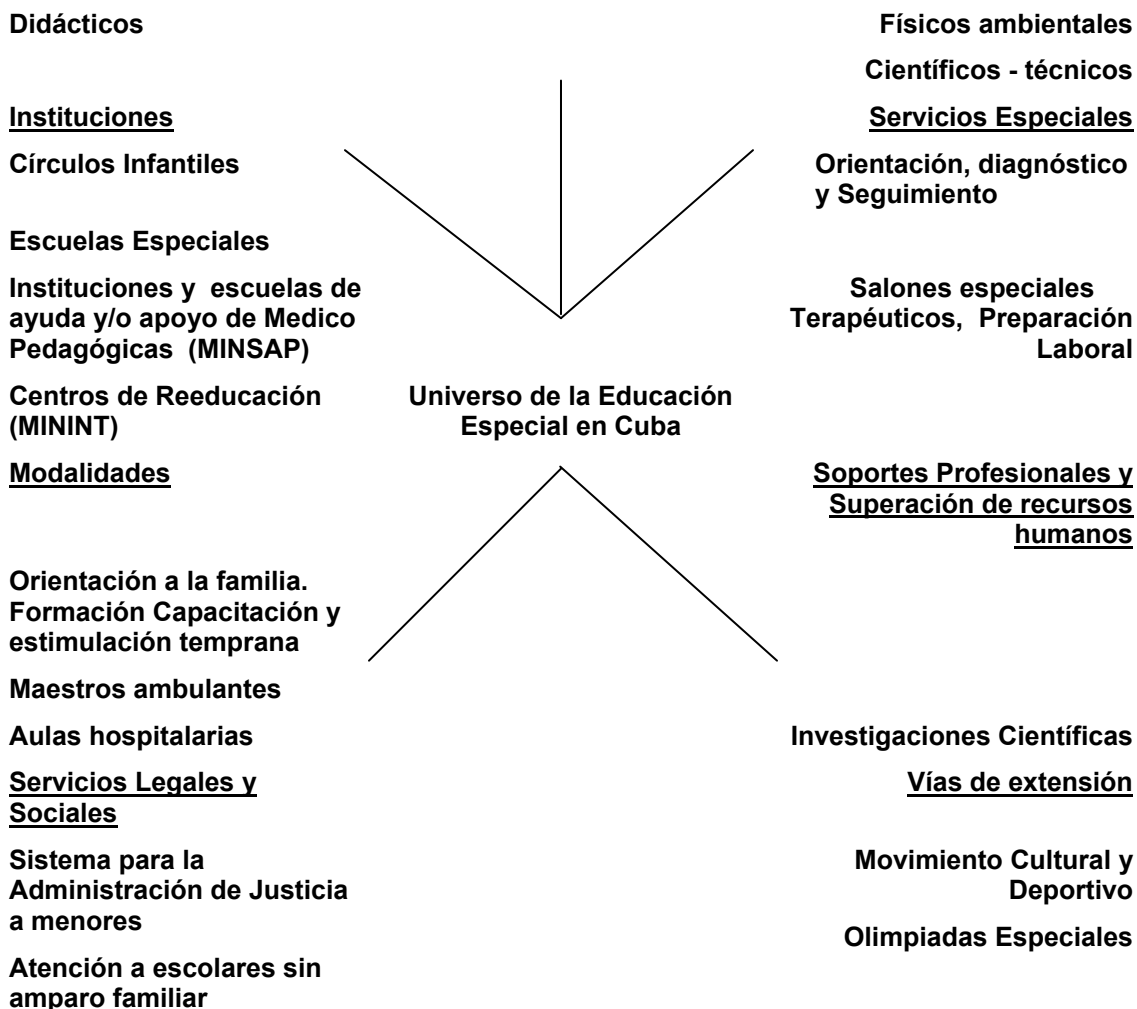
Didácticos

Físicos ambientales

Científicos - técnicos

Instituciones

Servicios Especiales

Círculos Infantiles

Orientación, diagnóstico y Seguimiento

Escuelas Especiales

Instituciones y escuelas de ayuda y/o apoyo de Medico Pedagógicas (MINSAP)

Salones especiales Terapéuticos, Preparación Laboral

Centros de Reeducación (MININT)

Universo de la Educación Especial en Cuba

Modalidades

Soportes Profesionales y Superación de recursos humanos

Orientación a la familia. Formación Capacitación y estimulación temprana

Maestros ambulantes

Aulas hospitalarias

Investigaciones Científicas

Servicios Legales y Sociales

Vías de extensión

Sistema para la Administración de Justicia a menores

Movimiento Cultural y Deportivo

Olimpiadas Especiales

Atención a escolares sin amparo familiar